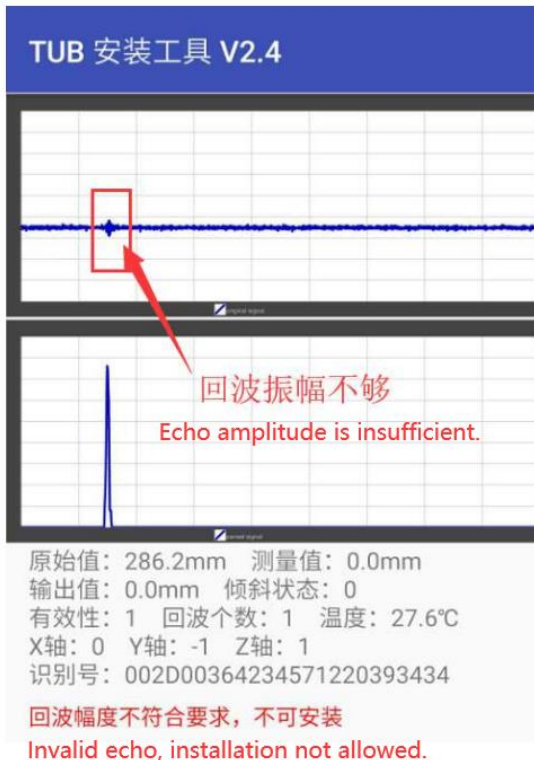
TUB 安装工具 V2.4

original signal

回波振幅不够
Echo amplitude is insufficient.

parsed signal

原始值：286.2mm 测量值：0.0mm
输出值：0.0mm 倾斜状态：0
有效性：1 回波个数：1 温度：27.6℃
X轴：0 Y轴：-1 Z轴：1
识别号：002D0036423457122039343​4

回波幅度不符合要求，不可安装
Invalid echo, installation not allowed.